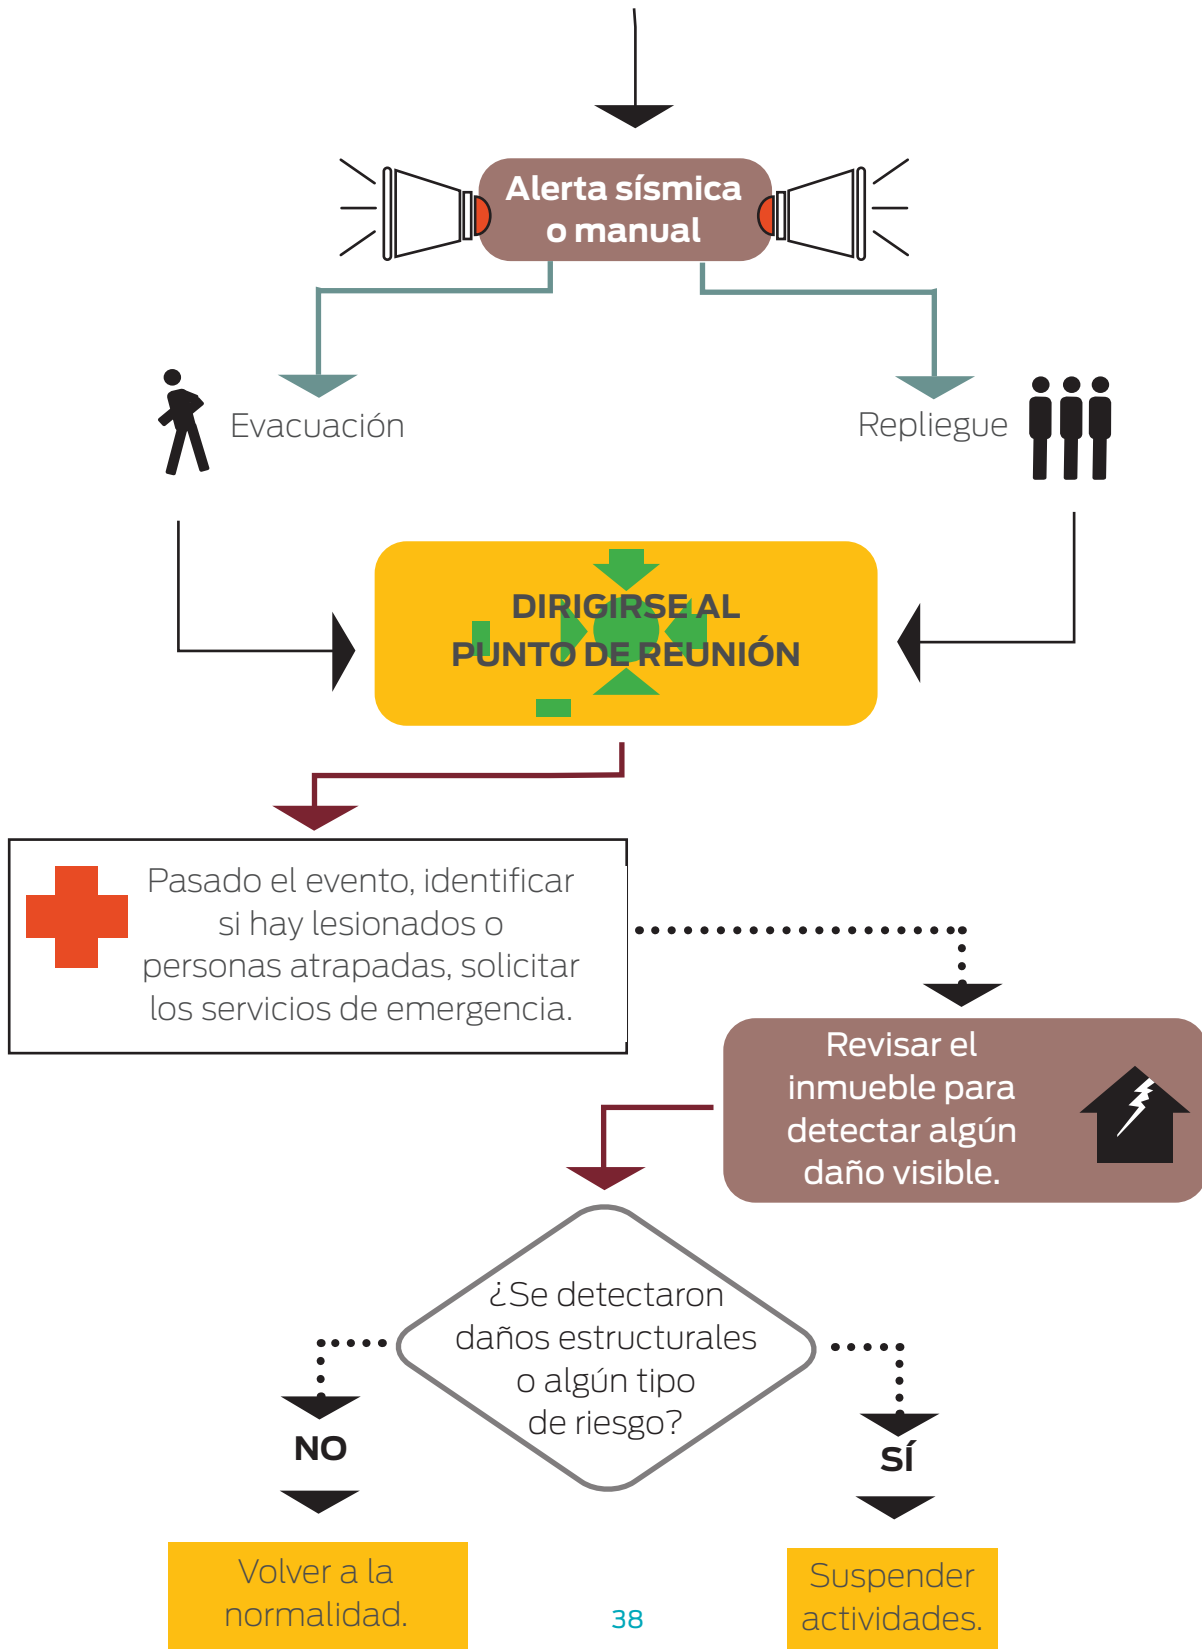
Alerta sísmica o manual

Evacuación

Repliegue

DIRIGIRSE AL PUNTO DE REUNIÓN

Pasado el evento, identificar si hay lesionados o personas atrapadas, solicitar los servicios de emergencia.

Revisar el inmueble para detectar algún daño visible.

¿Se detectaron daños estructurales o algún tipo de riesgo?

NO

SÍ

Volver a la normalidad.

Suspender actividades.

38